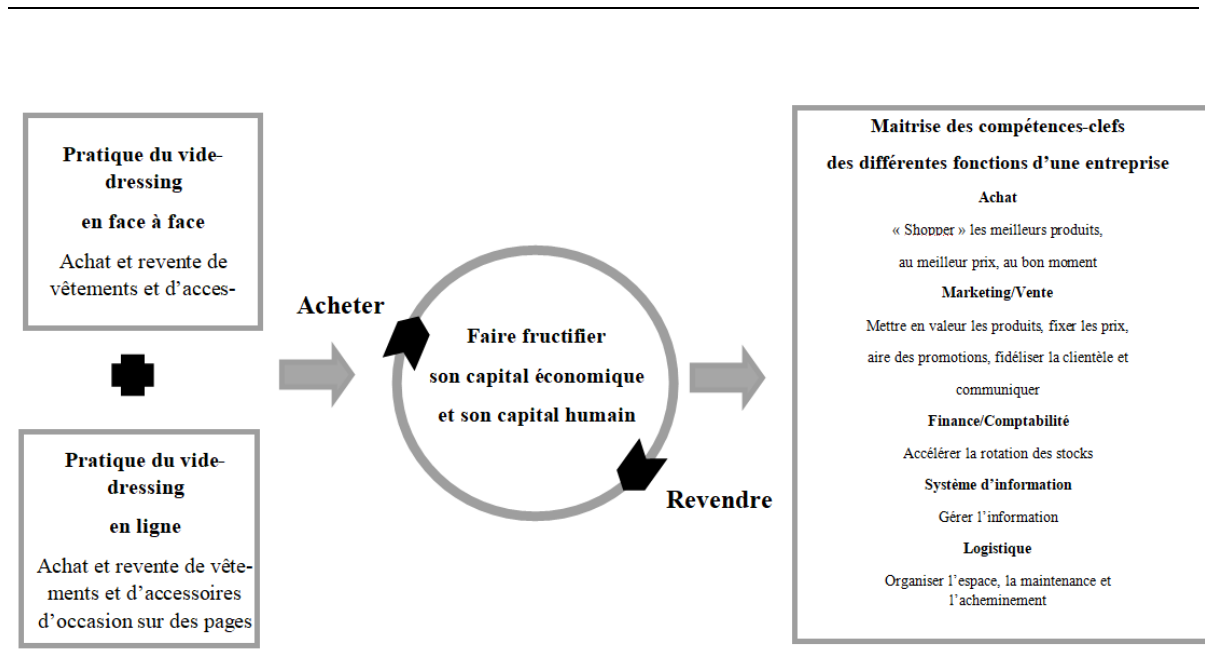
Pratique du vide-dressing

en face à face

Achat et revente de vêtements et d'acces-

Pratique du vide-dressing

en ligne

Achat et revente de vêtements et d'accessoires d'occasion sur des pages

Acheter

Faire fructifier son capital économique et son capital humain

Revendre

Maitrise des compétences-clefs des différentes fonctions d'une entreprise

Achat

« Shopper » les meilleurs produits, au meilleur prix, au bon moment

Marketing/Vente

Mettre en valeur les produits, fixer les prix, aire des promotions, fidéliser la clientèle et communiquer

Finance/Comptabilité

Accélérer la rotation des stocks

Système d'information

Gérer l'information

Logistique

Organiser l'espace, la maintenance et l'acheminement